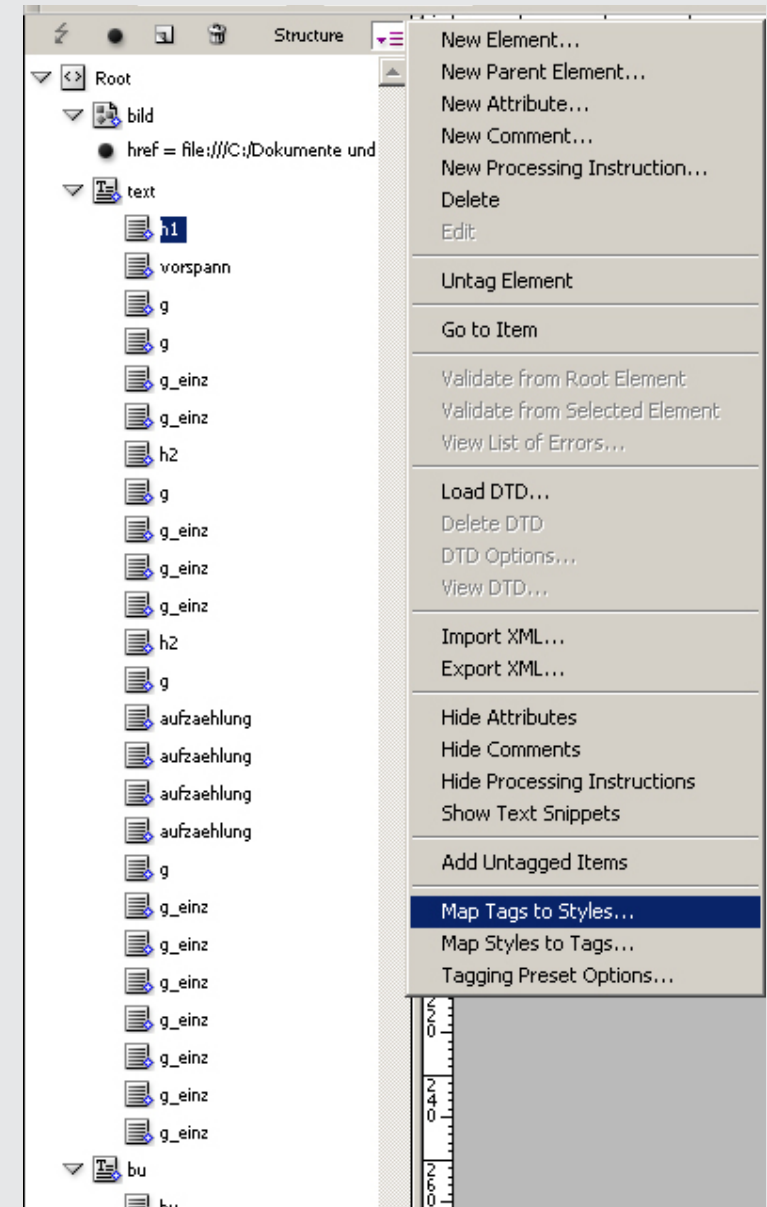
Structure

Root
bild
href = file:///C:/Dokumente und
text
h1
vorspann
g
g
g_einz
g_einz
h2
g
g_einz
g_einz
g_einz
h2
g
aufzaehlung
aufzaehlung
aufzaehlung
aufzaehlung
g
g_einz
g_einz
g_einz
g_einz
g_einz
g_einz
g_einz
bu

New Element...
New Parent Element...
New Attribute...
New Comment...
New Processing Instruction...
Delete
Edit

Untag Element

Go to Item

Validate from Root Element
Validate from Selected Element
View List of Errors...

Load DTD...
Delete DTD
DTD Options...
View DTD...

Import XML...
Export XML...

Hide Attributes
Hide Comments
Hide Processing Instructions
Show Text Snippets

Add Untagged Items

Map Tags to Styles...
Map Styles to Tags...
Tagging Preset Options...

220
240
260